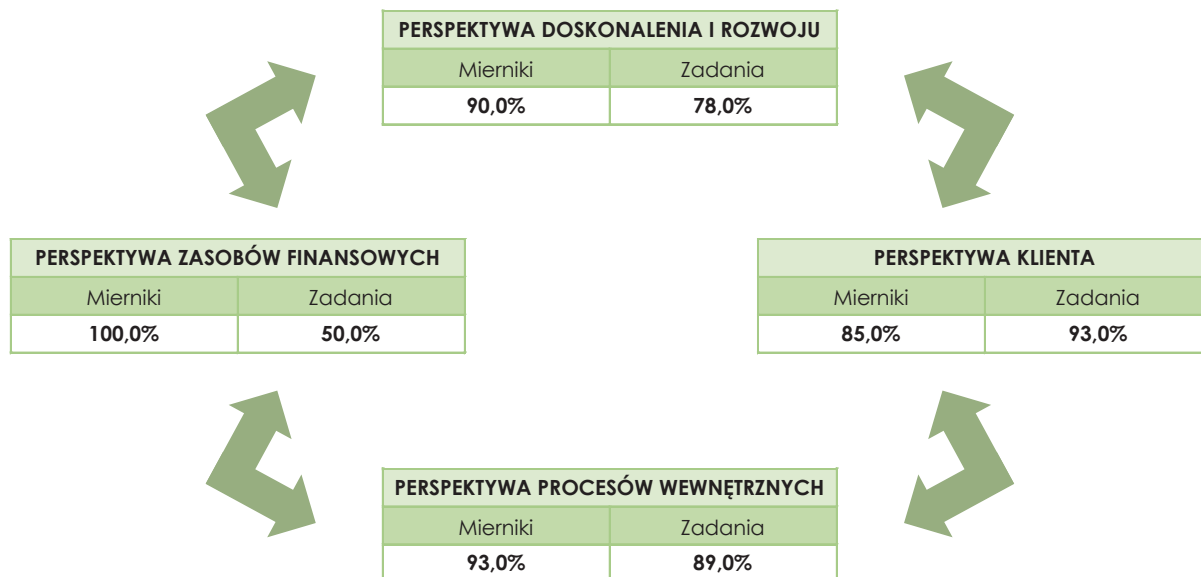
PERSPEKTYWA DOSKONALENIA I ROZWOJU

| Mierniki | Zadania |
|---|---|
| 90,0% | 78,0% |

PERSPEKTYWA ZASOBÓW FINANSOWYCH

| Mierniki | Zadania |
|---|---|
| 100,0% | 50,0% |

PERSPEKTYWA KLIENTA

| Mierniki | Zadania |
|---|---|
| 85,0% | 93,0% |

PERSPEKTYWA PROCESÓW WEWNĘTRZNYCH

| Mierniki | Zadania |
|---|---|
| 93,0% | 89,0% |